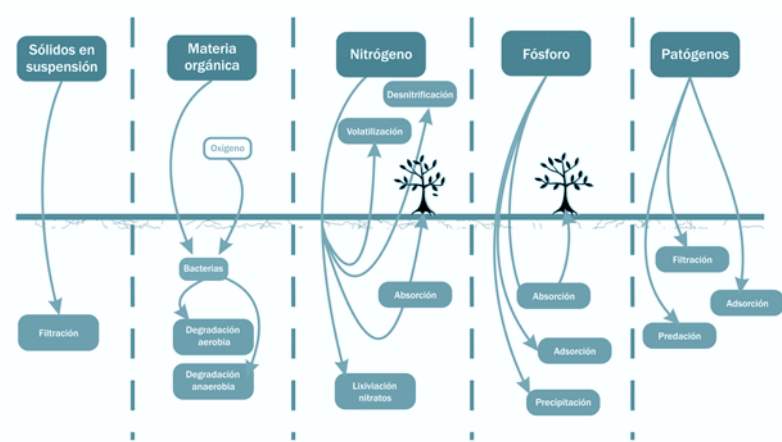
Sólidos en suspensión

Filtración

Materia orgánica

Oxígeno

Bacterias

Degradación aerobia

Degradación anaerobia

Nitrógeno

Desnitrificación

Volatilización

Absorción

Lixiviación nitratos

Fósforo

Absorción

Adsorción

Precipitación

Patógenos

Filtración

Adsorción

Predación